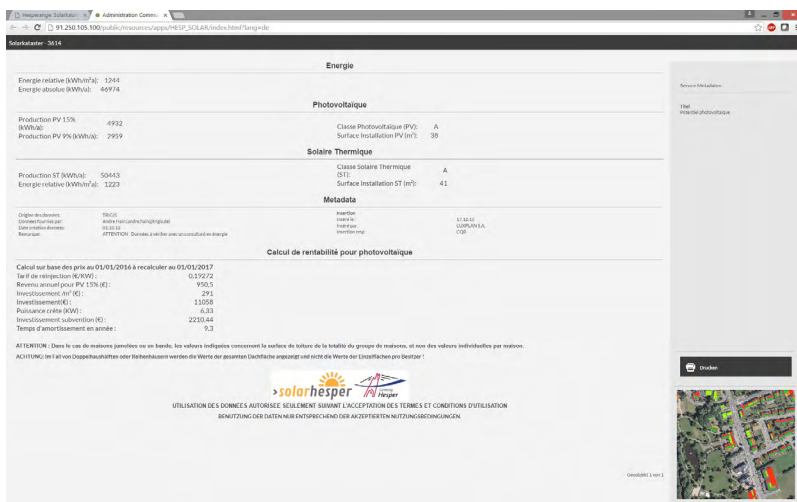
Hesperange Solarkatas ×   Administration Commu ×

91.250.105.100/public/resources/apps/HESP_SOLAR/index.html?lang=de

Solarkataster - 3614

Energie

Energie relative (kWh/m²a): 1244
Energie absolue (kWh/a): 46974

Photovoltaïque

Production PV 15% (kWh/a): 4932
Production PV 9% (kWh/a): 2959
Classe Photovoltaïque (PV): A
Surface Installation PV (m²): 38

Solaire Thermique

Production ST (kWh/a): 50443
Energie relative (kWh/m²a): 1223
Classe Solaire Thermique (ST): A
Surface Installation ST (m²): 41

Metadata

Origine des données: TRIGIS
Données fournies par: Andre Harr (andre.harr@trigis.de)
Date création donnée: 01.10.13
Remarque: ATTENTION : Données à vérifier avec un consultant en énergie
Insertion
Insère le: 17.12.13
Inséré par: LUXPLAN S.A.
Insertion imp: CQB

Calcul de rentabilité pour photovoltaïque

Calcul sur base des prix au 01/01/2016 à recalculer au 01/01/2017
Tarif de réinjection (€/KW) : 0,19272
Revenu annuel pour PV 15% (€) : 950,5
Investissement /m² (€) : 291
Investissement(€) : 11058
Puissance crête (KW) : 6,33
Investissement subvention (€) : 2210,44
Temps d'amortissement en année : 9,3

ATTENTION : Dans le cas de maisons jumelées ou en bande, les valeurs indiquées concernent la surface de toiture de la totalité du groupe de maisons, et non des valeurs individuelles par maison.
ACHTUNG: Im Fall von Doppelhaushälften oder Reihenhäusern werden die Werte der gesamten Dachfläche angezeigt und nicht die Werte der Einzelflächen pro Besitzer !

solarhesper   Hesper

UTILISATION DES DONNEES AUTORISEE SEULEMENT SUIVANT L'ACCEPTATION DES TERMES ET CONDITIONS D'UTILISATION
BENUTZUNG DER DATEN NUR ENTSPRECHEND DER AKZEPTIERTEN NUTZUNGSBEDINGUNGEN.

Service Metadaten

Titel
Potentiel photovoltaïque

Drucken

Geoobjekt 1 von 1